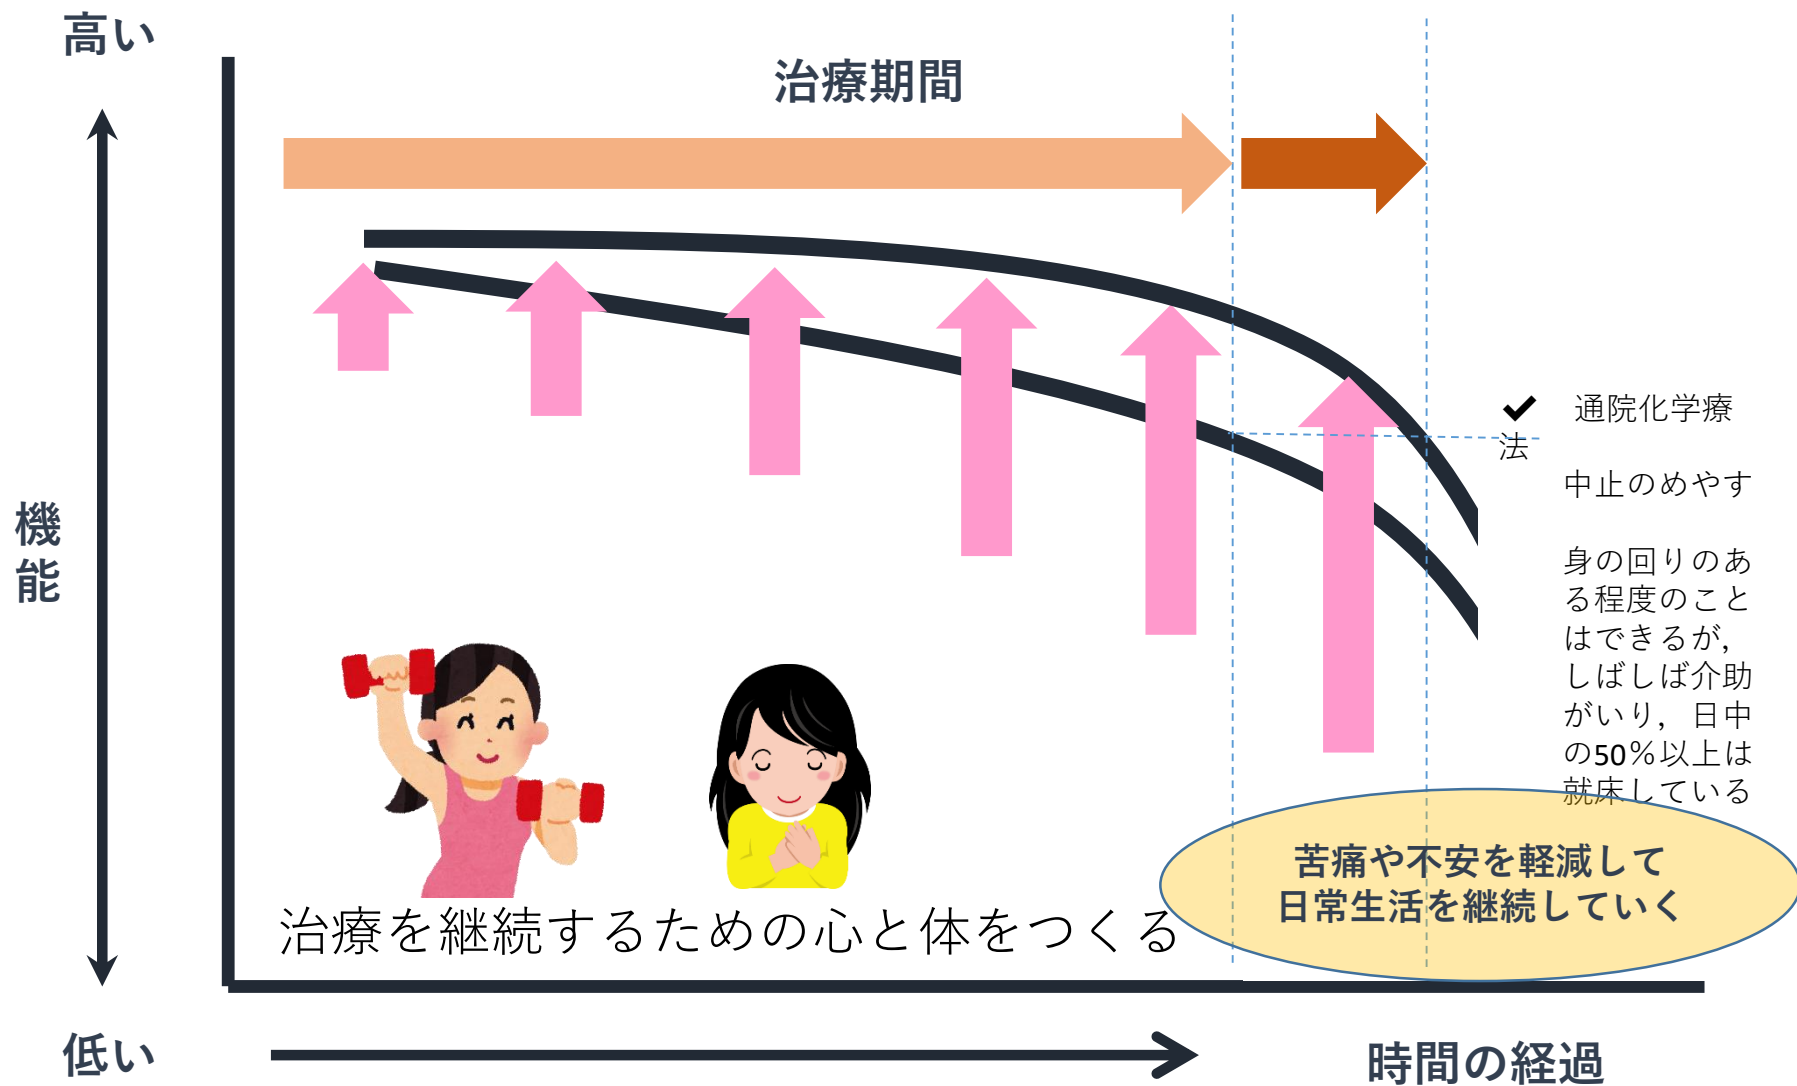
高い

治療期間

機能

低い

通院化学療法

中止のめやす

身の回りのある程度のことはできるが，しばしば介助がいり，日中の50％以上は就床している

苦痛や不安を軽減して
日常生活を継続していく

治療を継続するための心と体をつくる

時間の経過